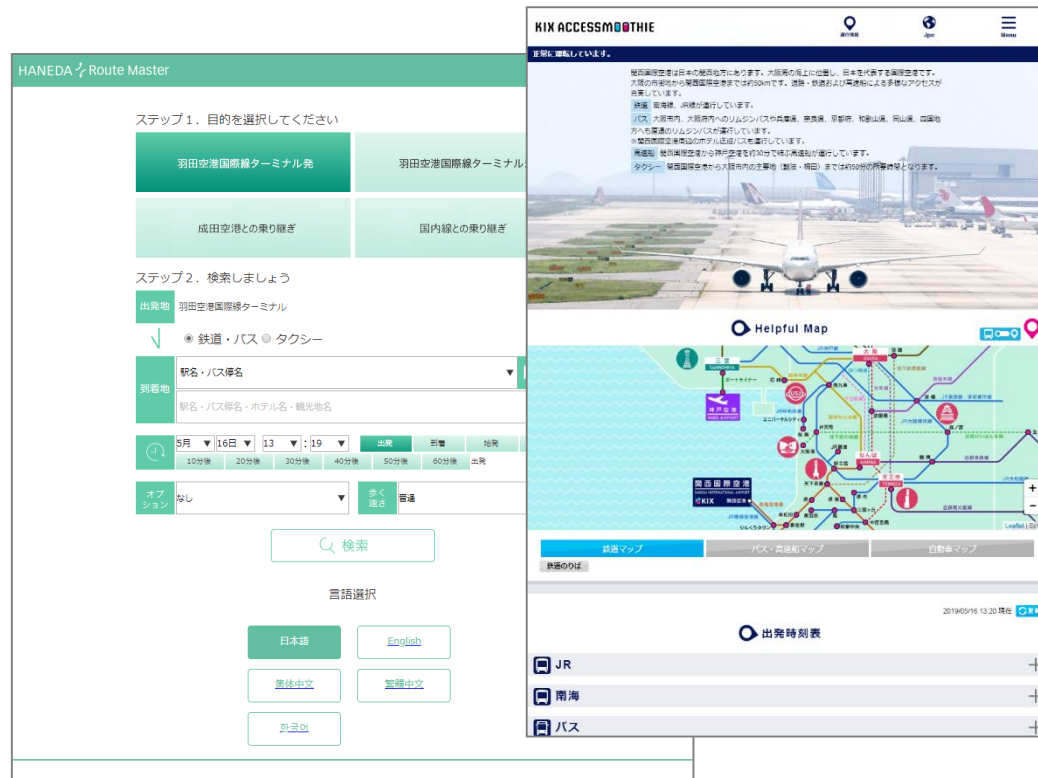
HANEDA Route Master

ステップ１．目的を選択してください

羽田空港国際線ターミナル発

羽田空港国際線ターミナル

成田空港との乗り継ぎ

国内線との乗り継ぎ

ステップ２．検索しましょう

出発地 羽田空港国際線ターミナル

鉄道・バス タクシー

到着地 駅名・バス停名

駅名・バス停名・ホテル名・観光地名

5月 16日 13 : 19 出発 到着 始発

10分後 20分後 30分後 40分後 50分後 60分後 出発

オプション なし

歩く速さ 普通

検索

言語選択

日本語 English

简体中文 繁體中文

한국어

KIX ACCESSMOOTHIE

運行情報 Jpn Menu

正常に運転しています。

関西国際空港は日本の関西地方にあります。大阪湾の海上に位置し、日本を代表する国際空港です。大阪の市街地から関西国際空港までは約50kmです。道路・鉄道および海上航路による多様なアクセスが充実しています。

鉄道 南海線、JR線が運行しています。

バス 大阪市内、大阪府内へのリムジンバスや兵庫県、奈良県、京都府、和歌山県、岡山県、四国地方へも直通のリムジンバスが運行しています。

※関西国際空港周辺のホテル送迎バスも運行しています。

高速船 関西国際空港から神戸空港を約30分で結ぶ高速船が運行しています。

タクシー 関西国際空港から大阪市内の主要地（難波・梅田）までは約50分の所要時間となります。

Helpful Map

三宮 SANNOMIYA

神戸空港 KOBE AIRPORT

関西国際空港 KANSAI INTERNATIONAL AIRPORT KIX

なんば NAMBA

天王寺 TENNOJI

大阪 OSAKA

鉄道マップ バス・高速船マップ 自動車マップ

鉄道のりば

2019/05/16 13:20 現在

出発時刻表

JR

南海

バス